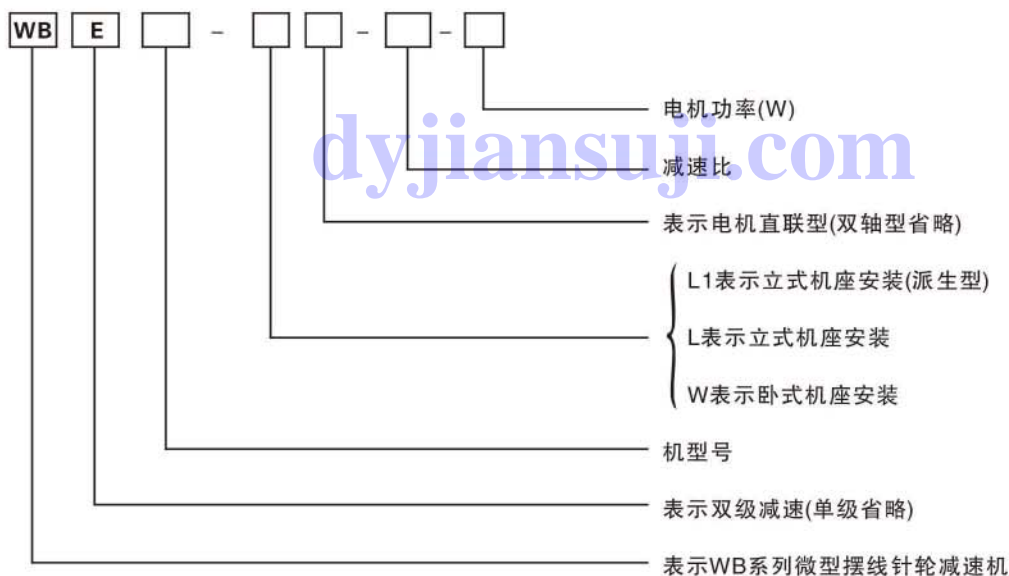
WB E - - -

电机功率(W)

dyjiansuji.com

减速比

表示电机直联型(双轴型省略)

L1表示立式机座安装(派生型)

L表示立式机座安装

W表示卧式机座安装

机型号

表示双级减速(单级省略)

表示WB系列微型摆线针轮减速机